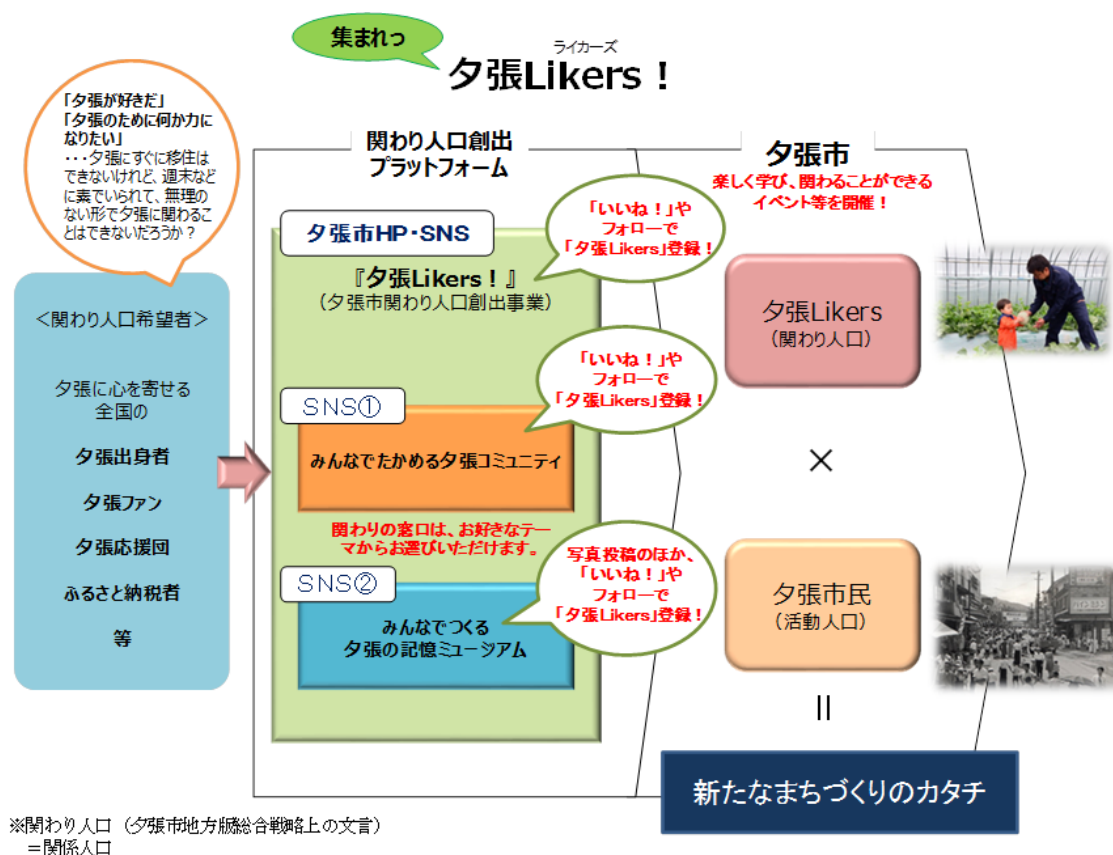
集まれっ

ライカーズ
夕張Likers！

「夕張が好きだ」
「夕張のために何か力になりたい」
・・・夕張にすぐに移住はできないけれど、週末などに素でいられて、無理のない形で夕張に関わることはできないだろうか？

＜関わり人口希望者＞

夕張に心を寄せる全国の

夕張出身者

夕張ファン

夕張応援団

ふるさと納税者

等

関わり人口創出プラットフォーム

夕張市HP・SNS

『夕張Likers！』
（夕張市関わり人口創出事業）

「いいね！」やフォローで「夕張Likers」登録！

SNS①

みんなでたかめる夕張コミュニティ

「いいね！」やフォローで「夕張Likers」登録！

関わりの窓口は、お好きなテーマからお選びいただけます。

SNS②

みんなでつくる夕張の記憶ミュージアム

写真投稿のほか、「いいね！」やフォローで「夕張Likers」登録！

夕張市

楽しく学び、関わることができるイベント等を開催！

夕張Likers
（関わり人口）

×

夕張市民
（活動人口）

＝

新たなまちづくりのカタチ

※関わり人口（夕張市地方版総合戦略上の文言）
＝関係人口